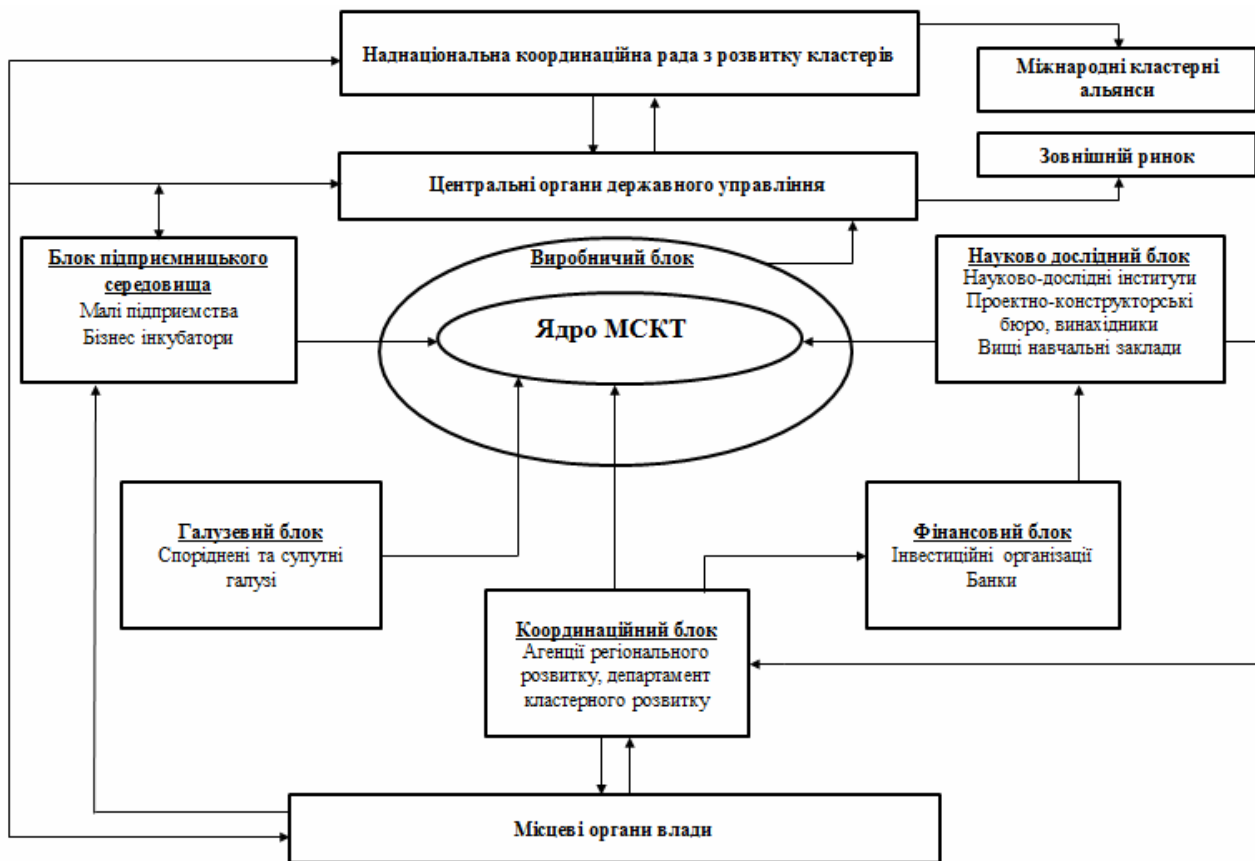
Наднаціональна координаційна рада з розвитку кластерів

Міжнародні кластерні альянси

Зовнішній ринок

Центральні органи державного управління

Блок підприємницького середовища
Малі підприємства
Бізнес інкубатори

Виробничий блок

Ядро МСКТ

Науково дослідний блок
Науково-дослідні інститути
Проектно-конструкторські бюро, винахідники
Вищі навчальні заклади

Галузевий блок
Споріднені та супутні галузі

Фінансовий блок
Інвестиційні організації
Банки

Координаційний блок
Агенції регіонального розвитку, департамент кластерного розвитку

Місцеві органи влади